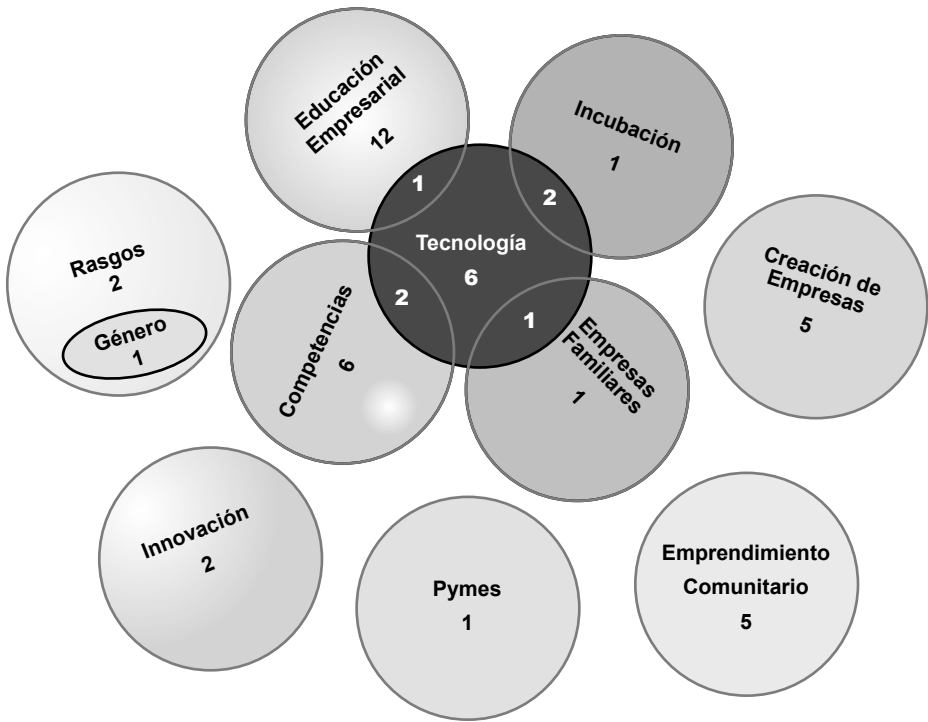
Educación Empresarial
12

Incubación
1

1

2

Tecnología
6

Rasgos
2

Género
1

Creación de Empresas
5

2

1

Competencias
6

Empresas Familiares
1

Innovación
2

Pymes
1

Emprendimiento Comunitario
5